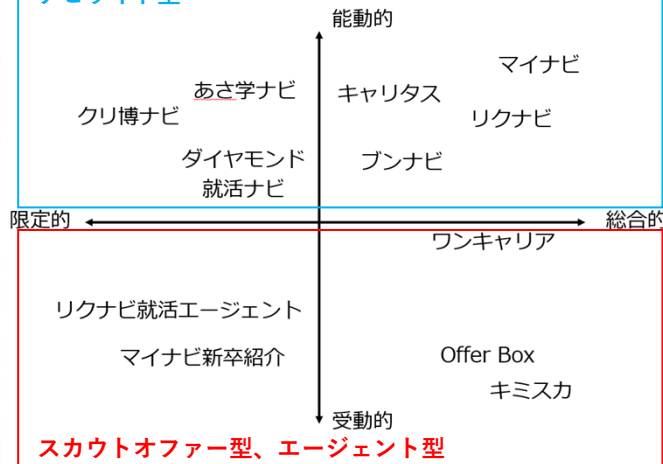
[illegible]

能動的

マイナビ

あさ学ナビ

キャリタス

クリ博ナビ

リクナビ

ダイヤモンド就活ナビ

ブンナビ

限定的

総合的

ワンキャリア

リクナビ就活エージェント

マイナビ新卒紹介

Offer Box

キミスカ

受動的

スカウトオファー型、エージェント型